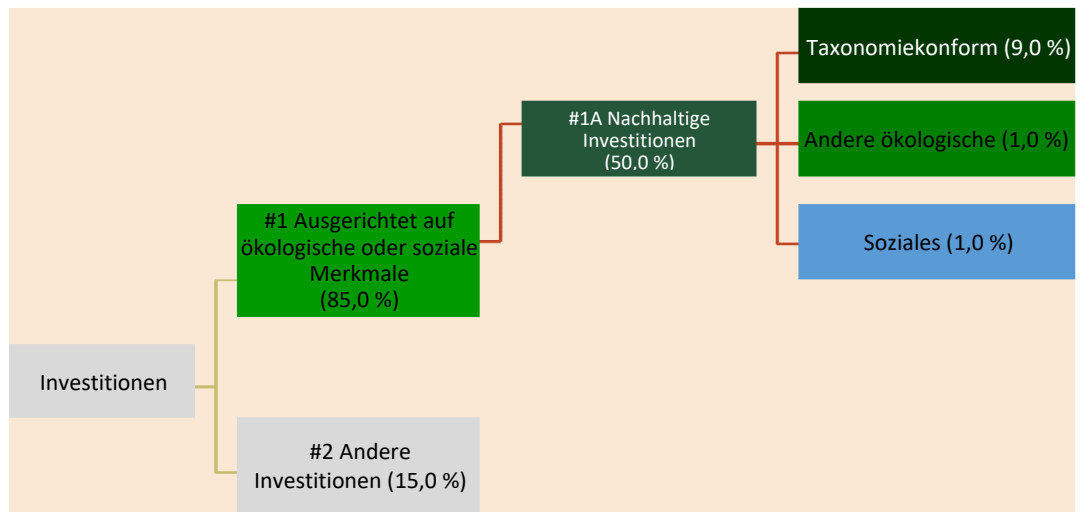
Taxonomiekonform (9,0 %)

#1A Nachhaltige Investitionen (50,0 %)

Andere ökologische (1,0 %)

#1 Ausgerichtet auf ökologische oder soziale Merkmale (85,0 %)

Soziales (1,0 %)

Investitionen

#2 Andere Investitionen (15,0 %)